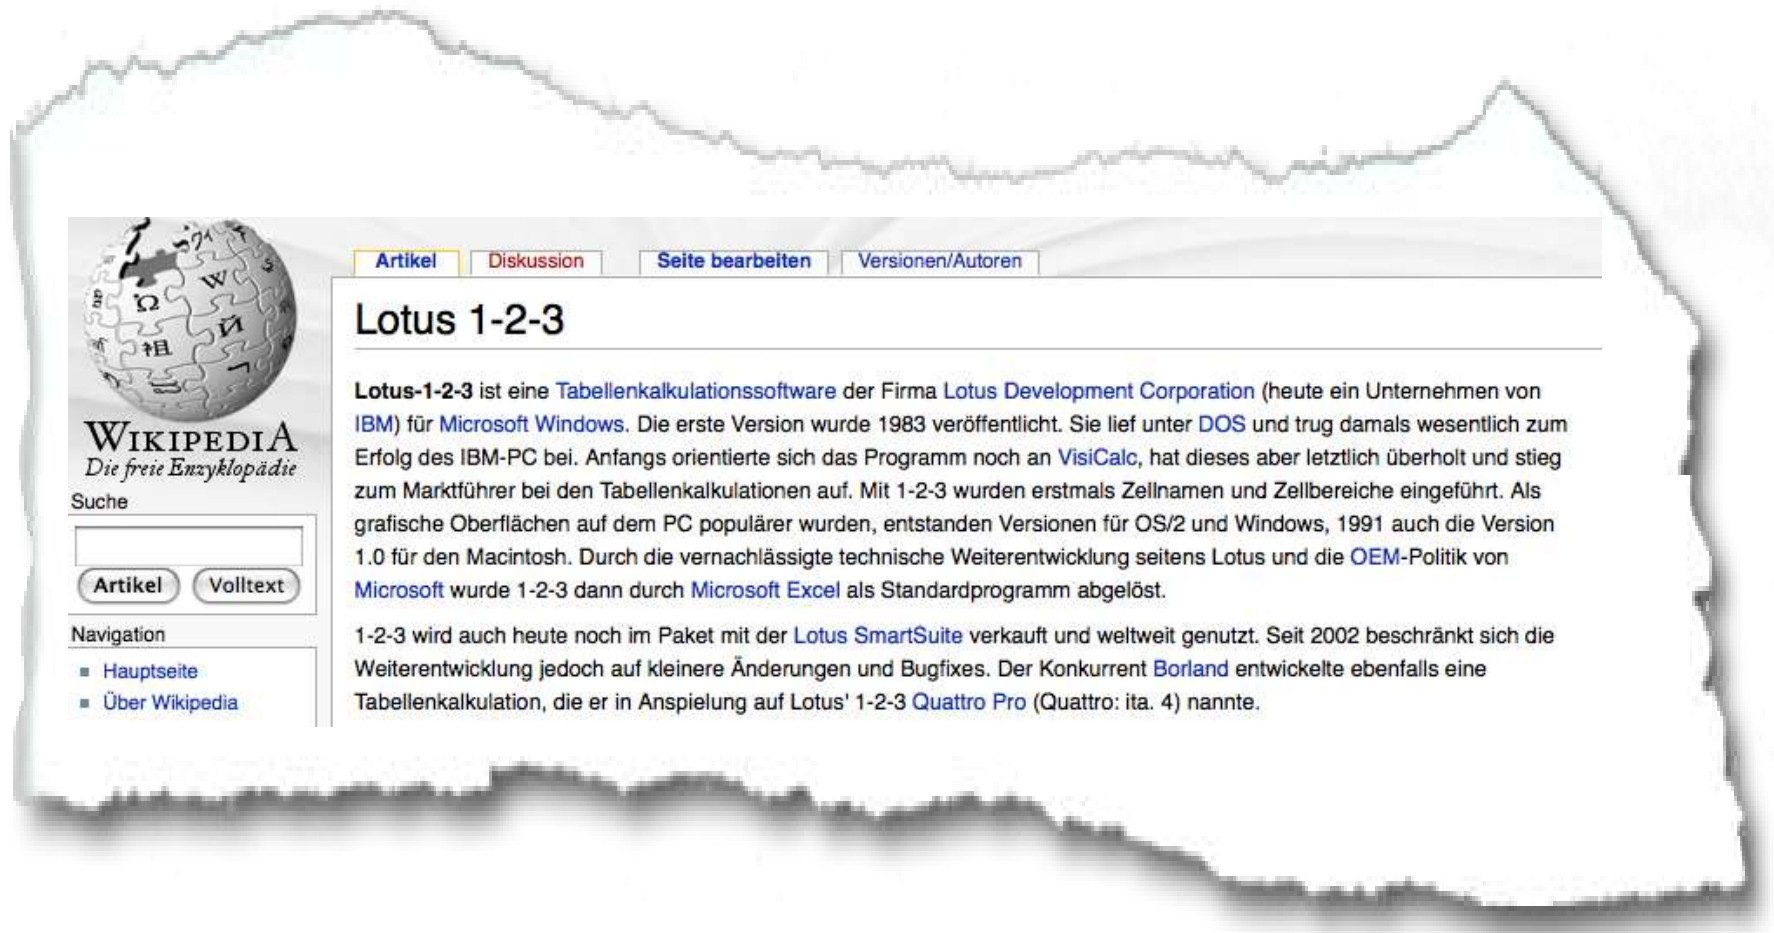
WIKIPEDIA
Die freie Enzyklopädie

Suche

Artikel Volltext

Navigation

- Hauptseite
- Über Wikipedia

Artikel | Diskussion | Seite bearbeiten | Versionen/Autoren

Lotus 1-2-3

**Lotus-1-2-3** ist eine Tabellenkalkulationssoftware der Firma Lotus Development Corporation (heute ein Unternehmen von IBM) für Microsoft Windows. Die erste Version wurde 1983 veröffentlicht. Sie lief unter DOS und trug damals wesentlich zum Erfolg des IBM-PC bei. Anfangs orientierte sich das Programm noch an VisiCalc, hat dieses aber letztlich überholt und stieg zum Marktführer bei den Tabellenkalkulationen auf. Mit 1-2-3 wurden erstmals Zellnamen und Zellbereiche eingeführt. Als grafische Oberflächen auf dem PC populärer wurden, entstanden Versionen für OS/2 und Windows, 1991 auch die Version 1.0 für den Macintosh. Durch die vernachlässigte technische Weiterentwicklung seitens Lotus und die OEM-Politik von Microsoft wurde 1-2-3 dann durch Microsoft Excel als Standardprogramm abgelöst.

1-2-3 wird auch heute noch im Paket mit der Lotus SmartSuite verkauft und weltweit genutzt. Seit 2002 beschränkt sich die Weiterentwicklung jedoch auf kleinere Änderungen und Bugfixes. Der Konkurrent Borland entwickelte ebenfalls eine Tabellenkalkulation, die er in Anspielung auf Lotus' 1-2-3 Quattro Pro (Quattro: ita. 4) nannte.